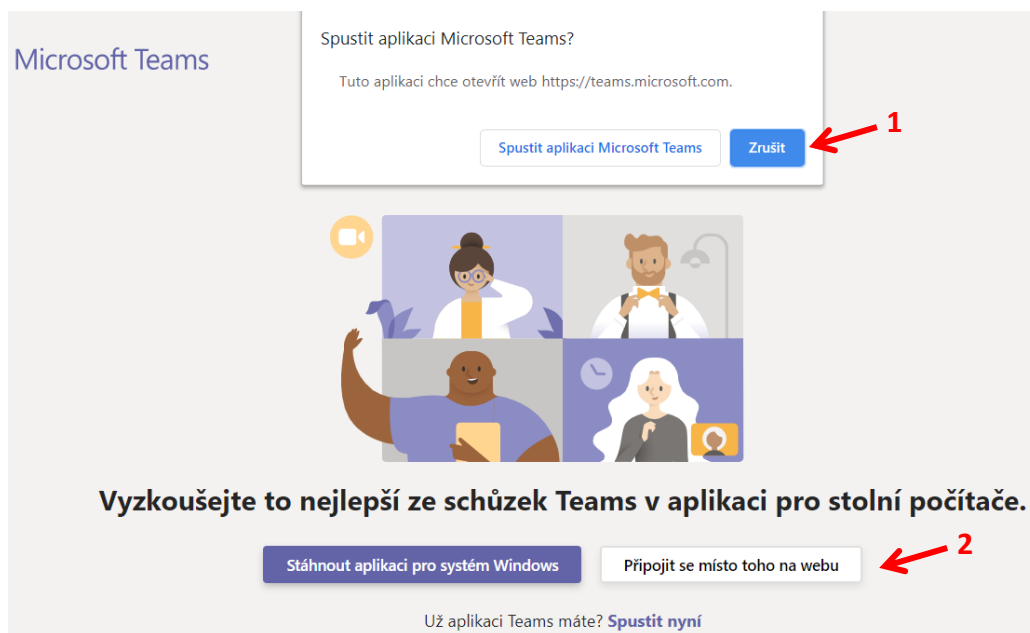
Microsoft Teams

Spustit aplikaci Microsoft Teams?

Tuto aplikaci chce otevřít web https://teams.microsoft.com.

Spustit aplikaci Microsoft Teams

Zrušit

1

Vyzkoušejte to nejlepší ze schůzek Teams v aplikaci pro stolní počítače.

Stáhnout aplikaci pro systém Windows

Připojit se místo toho na webu

2

Už aplikaci Teams máte? Spustit nyní